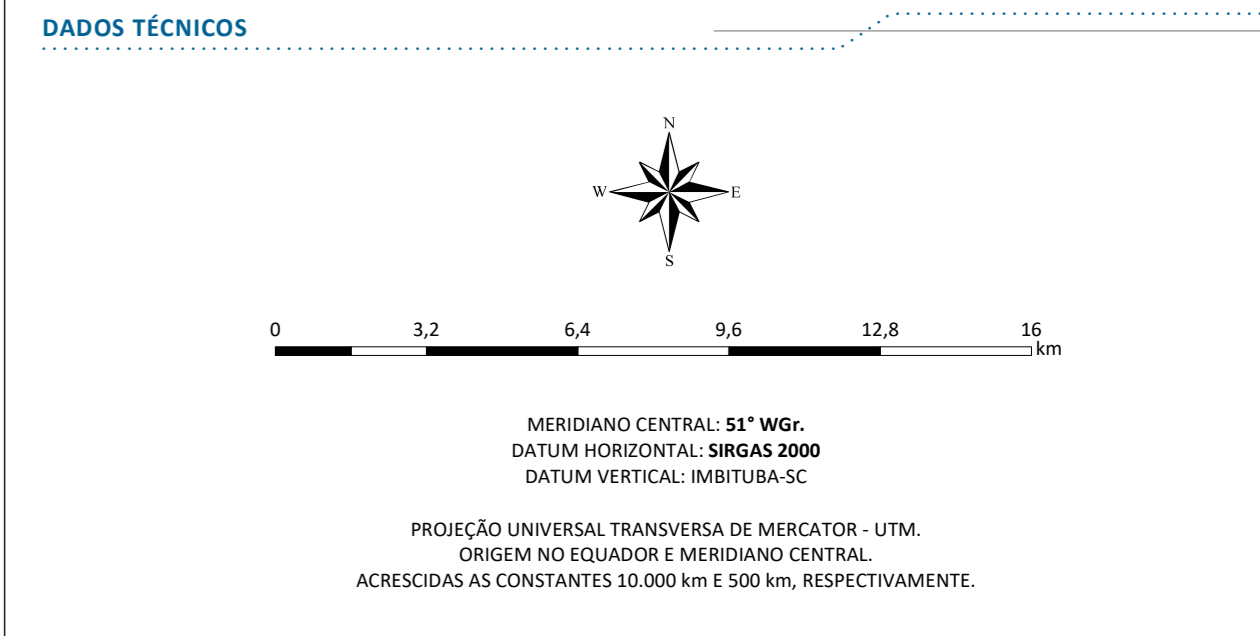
DADOS TÉCNICOS

N
W
E
S

0 3,2 6,4 9,6 12,8 16
km

MERIDIANO CENTRAL: 51° WGr.
DATUM HORIZONTAL: SIRGAS 2000
DATUM VERTICAL: IMBITUBA-SC

PROJEÇÃO UNIVERSAL TRANSVERSA DE MERCATOR - UTM.
ORIGEM NO EQUADOR E MERIDIANO CENTRAL.
ACRESCIDAS AS CONSTANTES 10.000 km E 500 km, RESPECTIVAMENTE.